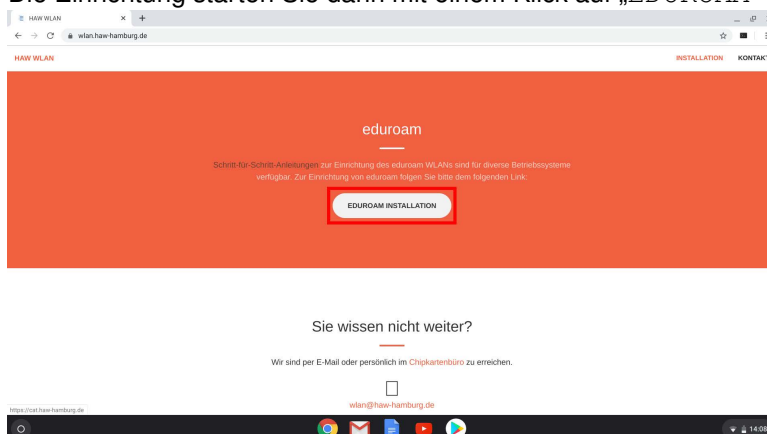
Die Einrichtung starten Sie dann mit einem Klick auf „EDUROAM

HAW WLAN ×
wlan.haw-hamburg.de

HAW WLAN
INSTALLATION KONTAKT

eduroam

Schritt-für-Schritt-Anleitungen zur Einrichtung des eduroam WLANs sind für diverse Betriebssysteme verfügbar. Zur Einrichtung von eduroam folgen Sie bitte dem folgenden Link:

EDUROAM INSTALLATION

Sie wissen nicht weiter?

Wir sind per E-Mail oder persönlich im Chipkartenbüro zu erreichen.

wlan@haw-hamburg.de

https://cat.haw-hamburg.de

14:08